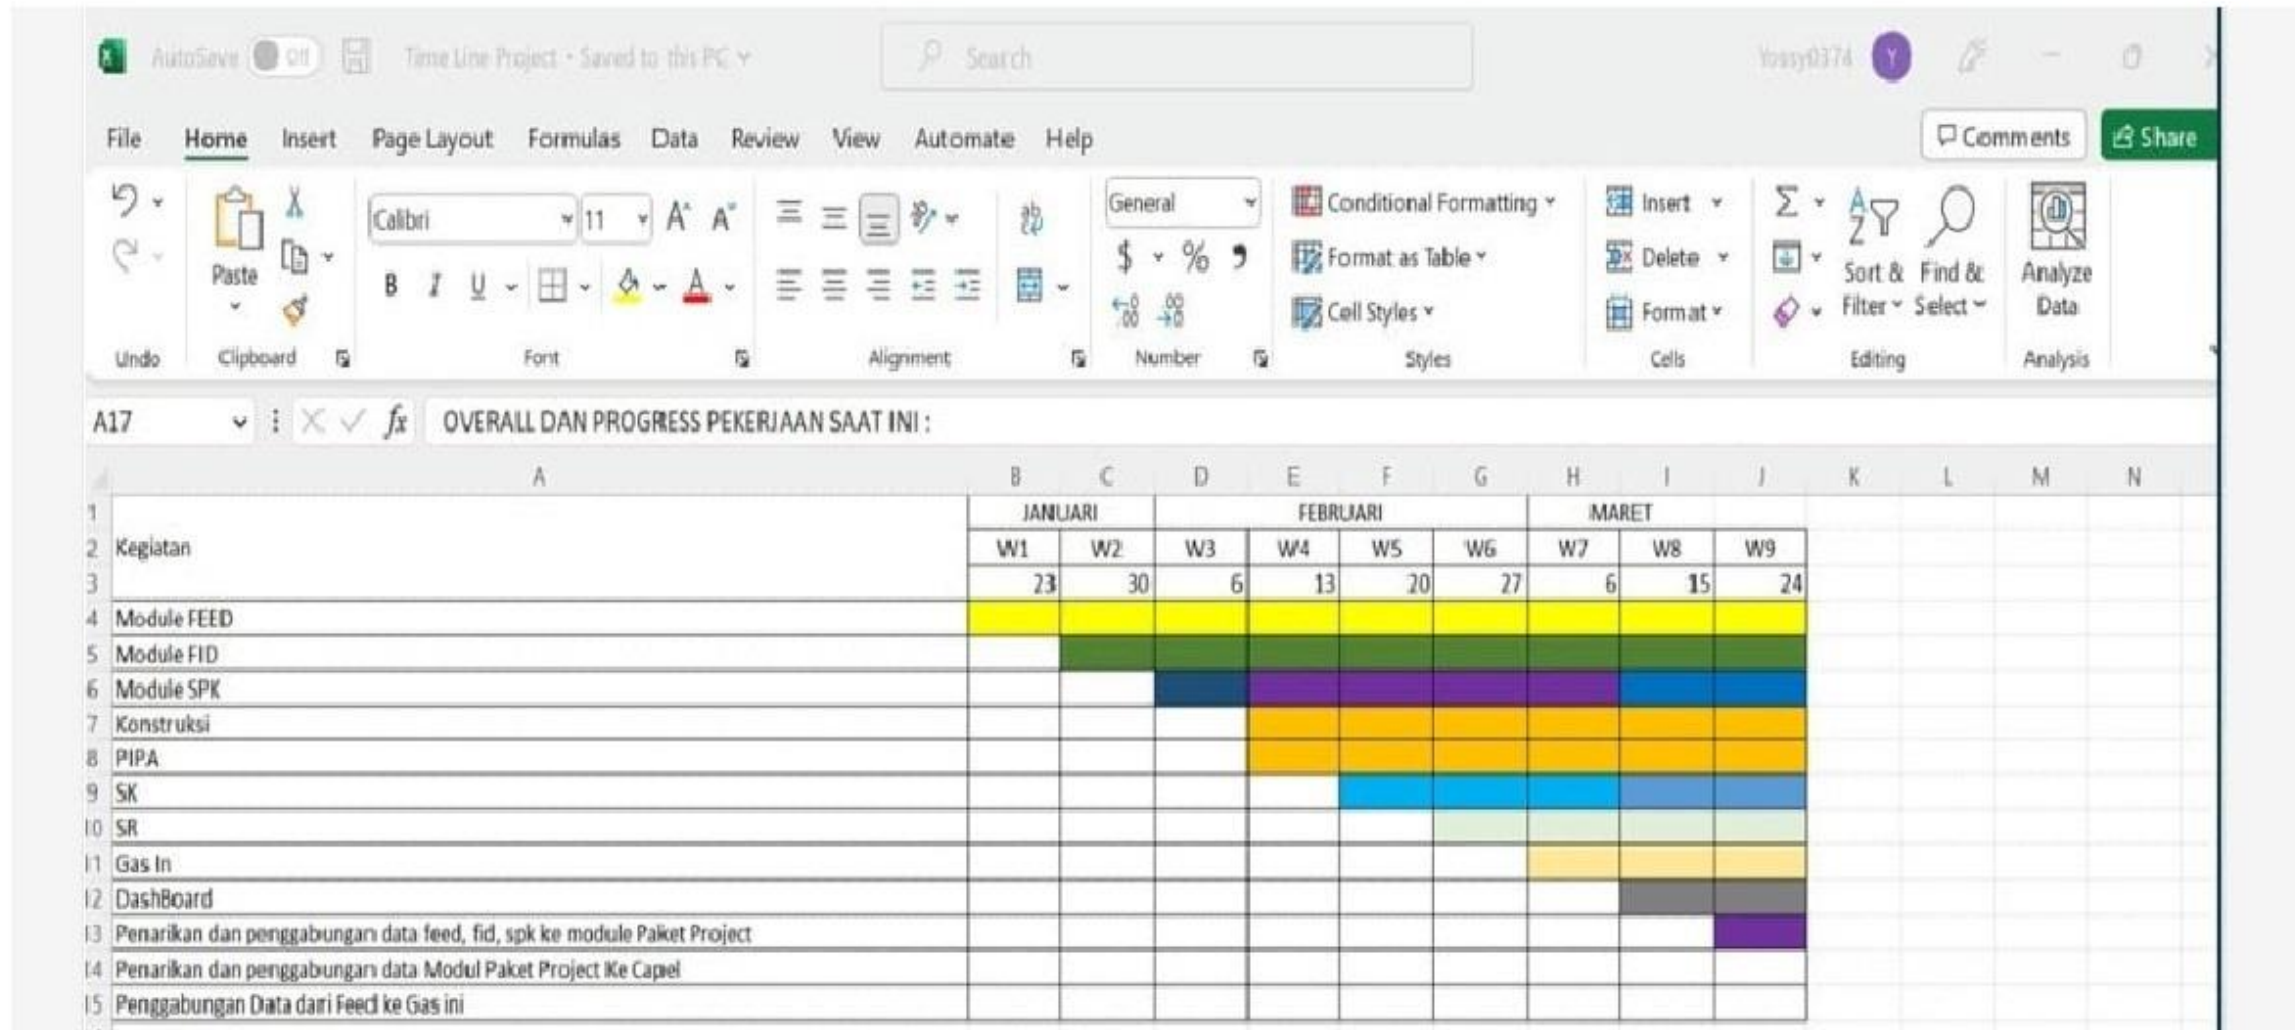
AutoSave Off Time Line Project • Saved to this PC Search Yossy0374 Y

File Home Insert Page Layout Formulas Data Review View Automate Help Comments Share

Paste Calibri 11 General Conditional Formatting Format as Table Cell Styles Insert Delete Format Sort & Filter Find & Select Analyze Data

Undo Clipboard Font Alignment Number Styles Cells Editing Analysis

A17 $fx$ OVERALL DAN PROGRESS PEKERJAAN SAAT INI :

| | A | B | C | D | E | F | G | H | I | J | K | L | M | N |
|---|---|---|---|---|---|---|---|---|---|---|---|---|---|---|
| 1 | | JANUARI | | FEBRUARI | | | | MARET | | | | | | |
| 2 | Kegiatan | W1 | W2 | W3 | W4 | W5 | W6 | W7 | W8 | W9 | | | | |
| 3 | | 23 | 30 | 6 | 13 | 20 | 27 | 6 | 15 | 24 | | | | |
| 4 | Module FEED | | | | | | | | | | | | | |
| 5 | Module FID | | | | | | | | | | | | | |
| 6 | Module SPK | | | | | | | | | | | | | |
| 7 | Konstruksi | | | | | | | | | | | | | |
| 8 | PIPA | | | | | | | | | | | | | |
| 9 | SK | | | | | | | | | | | | | |
| 10 | SR | | | | | | | | | | | | | |
| 11 | Gas In | | | | | | | | | | | | | |
| 12 | DashBoard | | | | | | | | | | | | | |
| 13 | Penarikan dan penggabungan data feed, fid, spk ke module Paket Project | | | | | | | | | | | | | |
| 14 | Penarikan dan penggabungan data Modul Paket Project Ke Capel | | | | | | | | | | | | | |
| 15 | Penggabungan Data dari Feed ke Gas ini | | | | | | | | | | | | | |